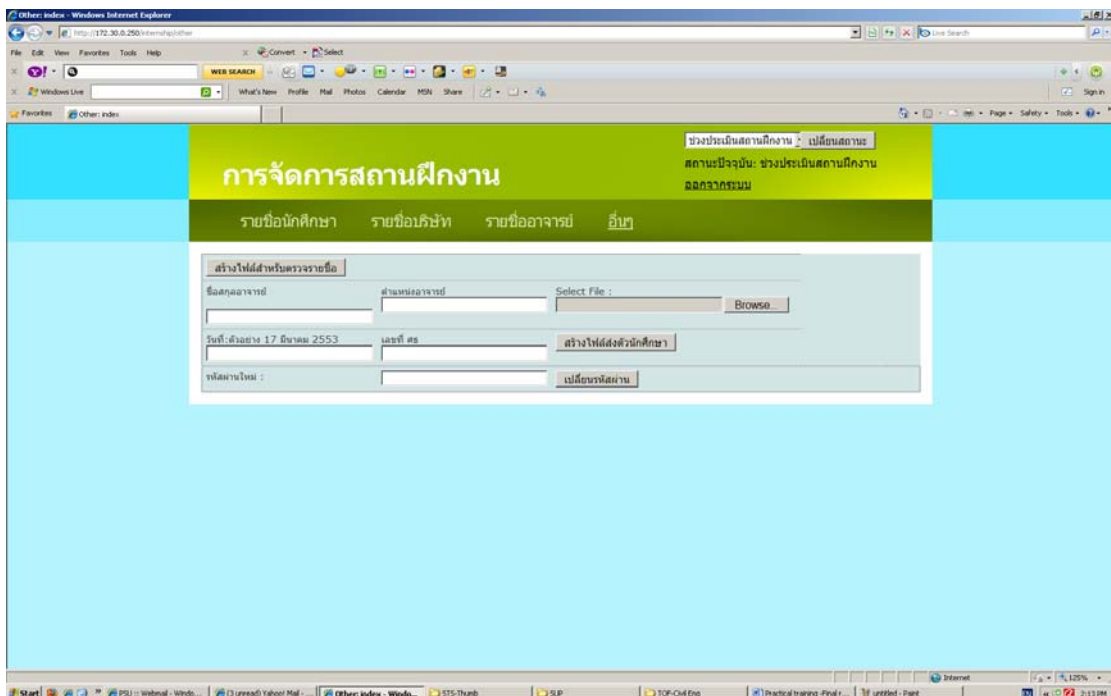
Other: index - Windows Internet Explorer

http://172.30.0.250/internship/other

Live Search

File Edit View Favorites Tools Help

Convert Select

WEB SEARCH

Windows Live

What's New Profile Mail Photos Calendar MSN Share

Sign in

Favorites Other: index

Page Safety Tools

การจัดการสถานฝึกงาน

ช่วงประเมินสถานฝึกงาน เปลี่ยนสถานะ

สถานะปัจจุบัน: ช่วงประเมินสถานฝึกงาน

ออกจากระบบ

รายชื่อนักศึกษา รายชื่อบริษัท รายชื่ออาจารย์ อื่นๆ

สร้างไฟล์สำหรับตรวจรายชื่อ

ชื่อสกุลอาจารย์

ตำแหน่งอาจารย์

Select File :

Browse...

วันที่:ตัวอย่าง 17 มีนาคม 2553

เลขที่ ศธ

สร้างไฟล์ส่งตัวนักศึกษา

รหัสผ่านใหม่ :

เปลี่ยนรหัสผ่าน

Internet

125%

Start PSU :: Webmail - Windo... (3 unread) Yahoo! Mail - ... Other: index - Windo... STS-Thumb SUP TOF-Civil Eng Practical training -Final r... untitled - Paint 2:13 PM